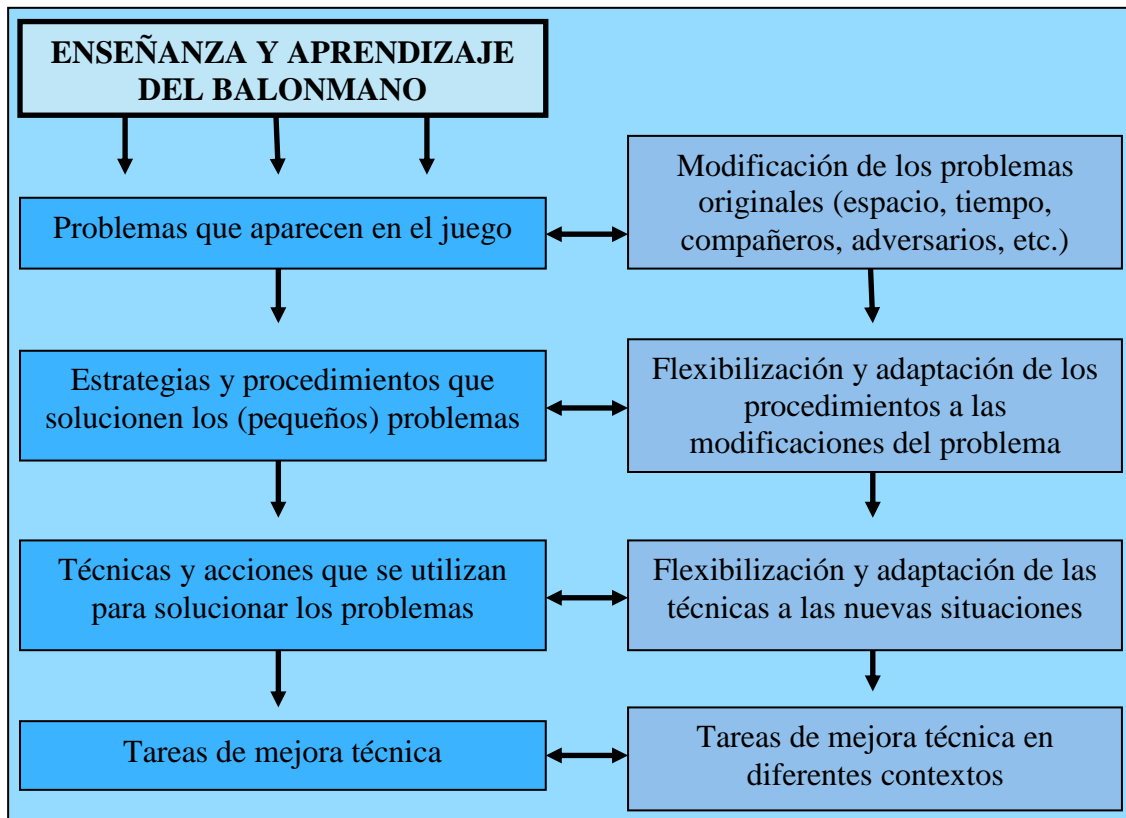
ENSEÑANZA Y APRENDIZAJE DEL BALONMANO

Problemas que aparecen en el juego

Modificación de los problemas originales (espacio, tiempo, compañeros, adversarios, etc.)

Estrategias y procedimientos que solucionen los (pequeños) problemas

Flexibilización y adaptación de los procedimientos a las modificaciones del problema

Técnicas y acciones que se utilizan para solucionar los problemas

Flexibilización y adaptación de las técnicas a las nuevas situaciones

Tareas de mejora técnica

Tareas de mejora técnica en diferentes contextos